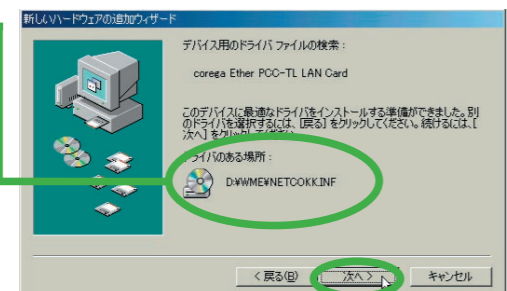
新しいハードウェアの追加ウィザード

デバイス用のドライバ ファイルの検索：

corega Ether PCC-TL LAN Card

このデバイスに最適なドライバをインストールする準備ができました。別のドライバを選択するには、[戻る] をクリックしてください。続けるには、[次へ] をクリックしてください。

ドライバのある場所：

D:¥WME¥NETCOKK.INF

< 戻る(B)

次へ >

キャンセル